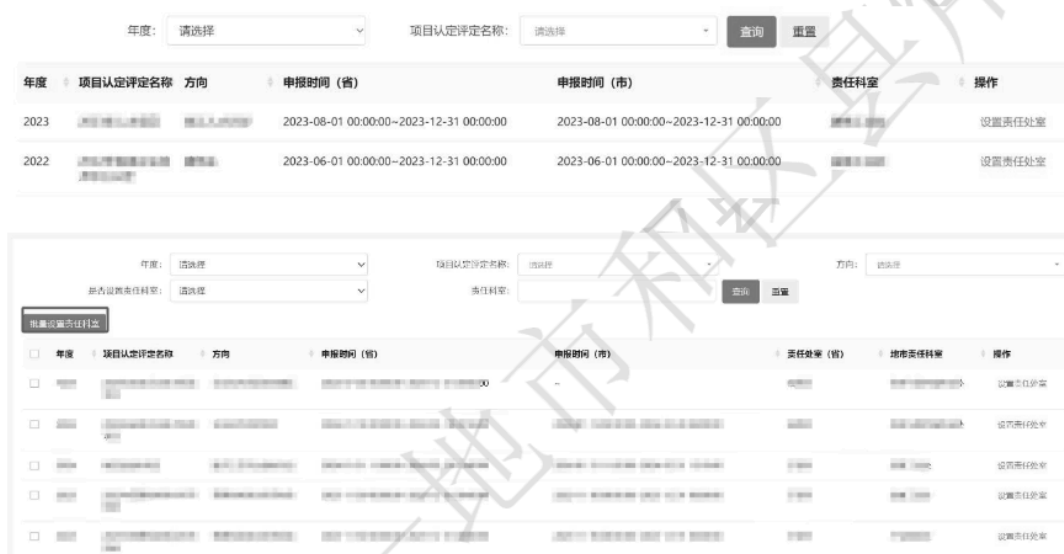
年度: 请选择

项目认定评定名称: 请选择

查询 重置

| 年度 | 项目认定评定名称 | 方向 | 申报时间（省） | 申报时间（市） | 责任科室 | 操作 |
|---|---|---|---|---|---|---|
| 2023 | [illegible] | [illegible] | 2023-08-01 00:00:00~2023-12-31 00:00:00 | 2023-08-01 00:00:00~2023-12-31 00:00:00 | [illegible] | 设置责任处室 |
| 2022 | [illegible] | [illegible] | 2023-06-01 00:00:00~2023-12-31 00:00:00 | 2023-06-01 00:00:00~2023-12-31 00:00:00 | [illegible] | 设置责任处室 |

年度: 请选择

项目认定评定名称: 请选择

方向: 请选择

是否设置责任科室: 请选择

责任科室:

查询 重置

批量设置责任科室

| | 年度 | 项目认定评定名称 | 方向 | 申报时间（省） | 申报时间（市） | 责任处室（省） | 地市责任科室 | 操作 |
|---|---|---|---|---|---|---|---|---|
| □ | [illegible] | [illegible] | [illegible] | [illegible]00 | ~ | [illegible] | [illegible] | 设置责任处室 |
| □ | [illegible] | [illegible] | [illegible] | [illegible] | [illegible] | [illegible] | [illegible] | 设置责任处室 |
| □ | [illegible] | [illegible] | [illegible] | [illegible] | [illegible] | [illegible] | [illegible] | 设置责任处室 |
| □ | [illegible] | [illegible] | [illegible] | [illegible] | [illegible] | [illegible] | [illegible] | 设置责任处室 |
| □ | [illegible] | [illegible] | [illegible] | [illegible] | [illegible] | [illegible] | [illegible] | 设置责任处室 |

地市和县